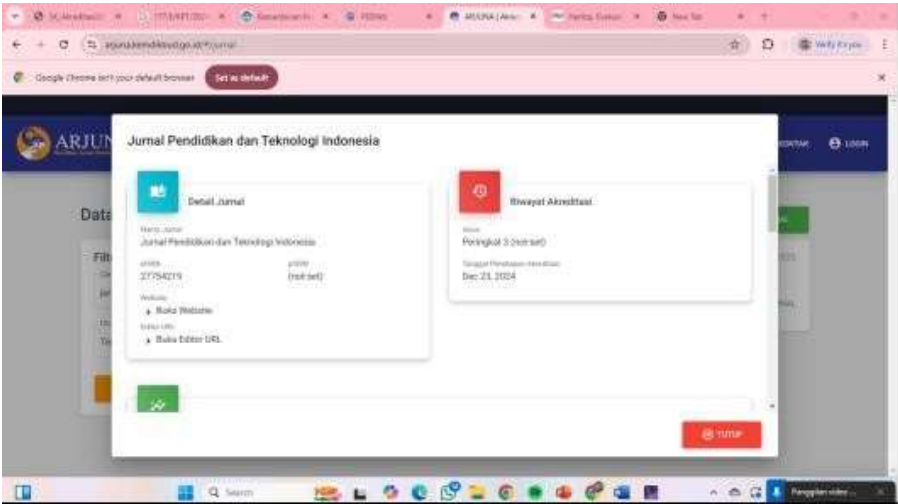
arjuna.kemdikbudgo.id/#/jurnal

Google Chrome isn't your default browser Set as default

ARJUN

KONTAK LOGIN

Data

Filt

Jurnal Pendidikan dan Teknologi Indonesia

Detail Jurnal

Nama Jurnal
Jurnal Pendidikan dan Teknologi Indonesia

pISSN
27754219

eISSN
(not set)

Website
Buka Website

Editor URL
Buka Editor URL

Riwayat Akreditasi

Sinta
Peringkat 3 (not set)

Tanggal Penetapan Akreditasi
Dec 23, 2024

TUTUP

Search